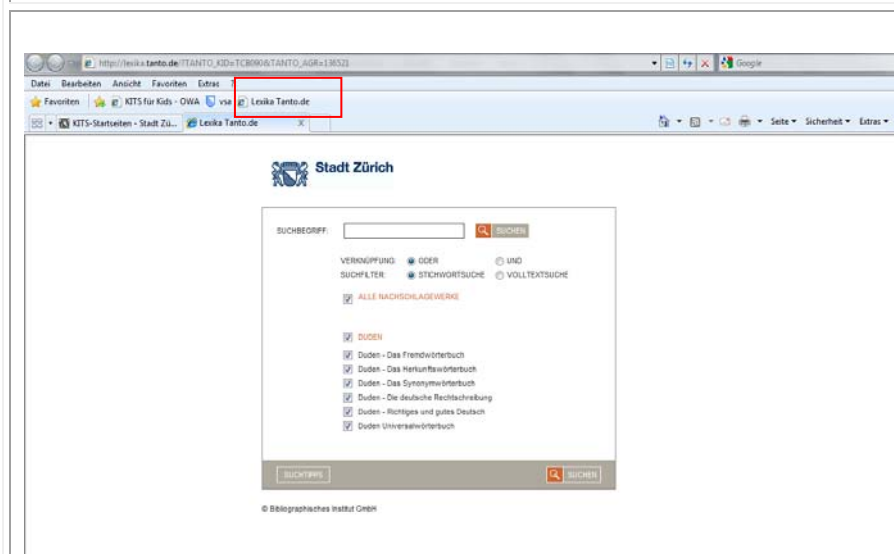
http://lexika.tanto.de/?TANTO_KID=TCB090&TANTO_AGR=136521

Google

Datei Bearbeiten Ansicht Favoriten Extras

Favoriten KITS für Kids - OWA vsa Lexika Tanto.de

KITS-Startseiten - Stadt Zü... Lexika Tanto.de

Seite Sicherheit Extras

Stadt Zürich

SUCHBEGRIFF: SUCHEN

VERKNÜPFUNG: ODER UND

SUCHFILTER: STICHWORTSUCHE VOLLTEXTSUCHE

ALLE NACHSCHLAGEWERKE

DUDEN

Duden - Das Fremdwörterbuch

Duden - Das Herkunftswörterbuch

Duden - Das Synonymwörterbuch

Duden - Die deutsche Rechtschreibung

Duden - Richtiges und gutes Deutsch

Duden Universalwörterbuch

SUCHTIPPS

SUCHEN

© Bibliographisches Institut GmbH